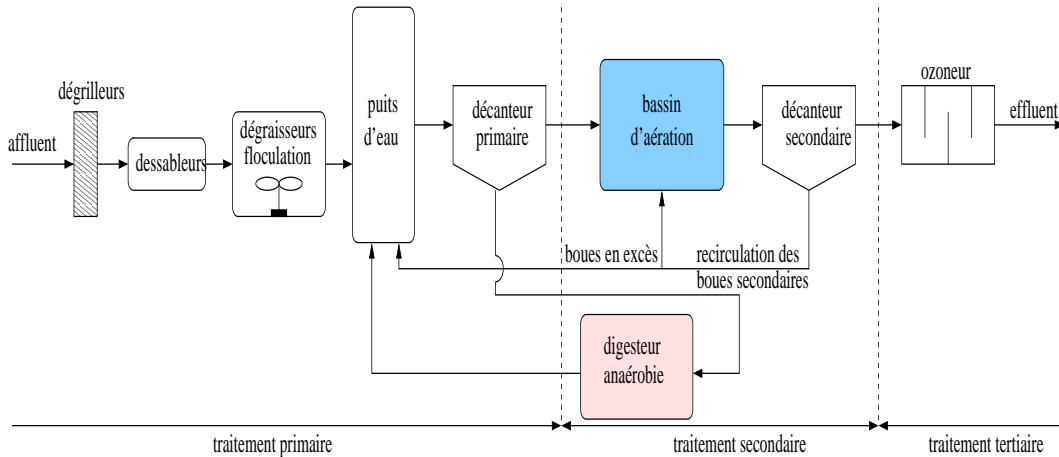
dégrilleurs

affluent

dessableurs

dégraisseurs floculation

puits d'eau

décanteur primaire

bassin d'aération

décanteur secondaire

ozoneur

effluent

boues en excès

recirculation des boues secondaires

digesteur anaérobie

traitement primaire

traitement secondaire

traitement tertiaire